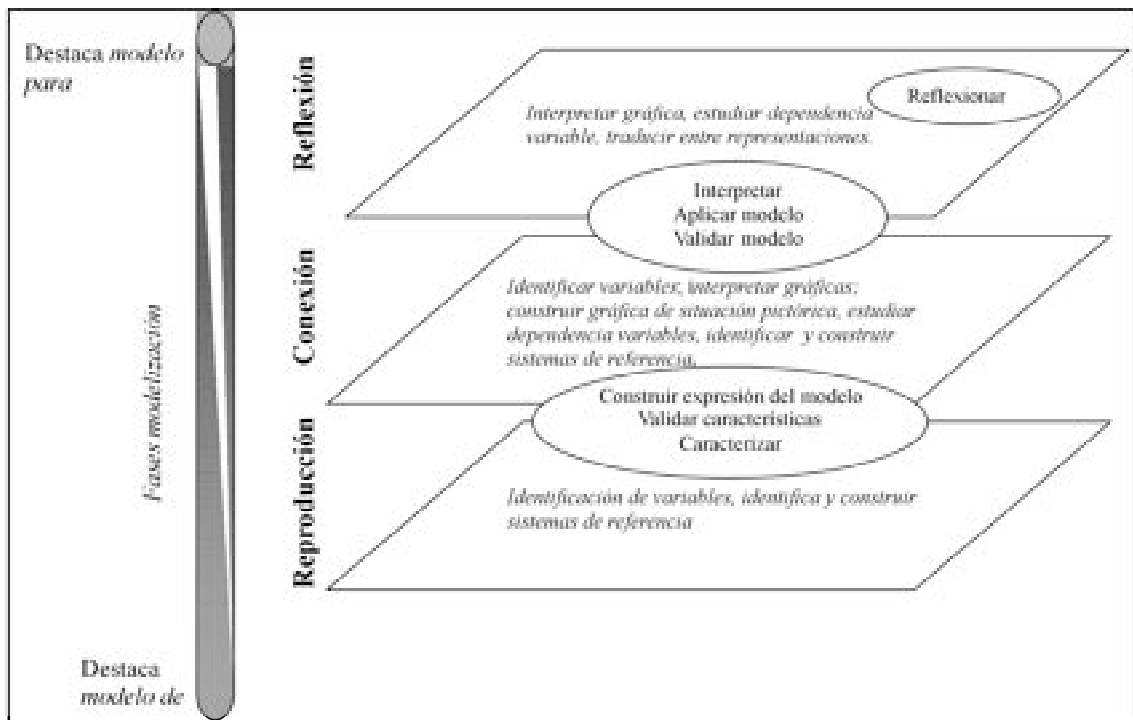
Destaca *modelo para*

Fases modelización

Destaca *modelo de*

Reflexión

Reflexionar

Interpretar gráfica, estudiar dependencia variable, traducir entre representaciones.

Interpretar
Aplicar modelo
Validar modelo

Conexión

Identificar variables, interpretar gráficas; construir gráfica de situación pictórica, estudiar dependencia variables, identificar y construir sistemas de referencia.

Construir expresión del modelo
Validar características
Caracterizar

Reproducción

Identificación de variables, identifica y construir sistemas de referencia